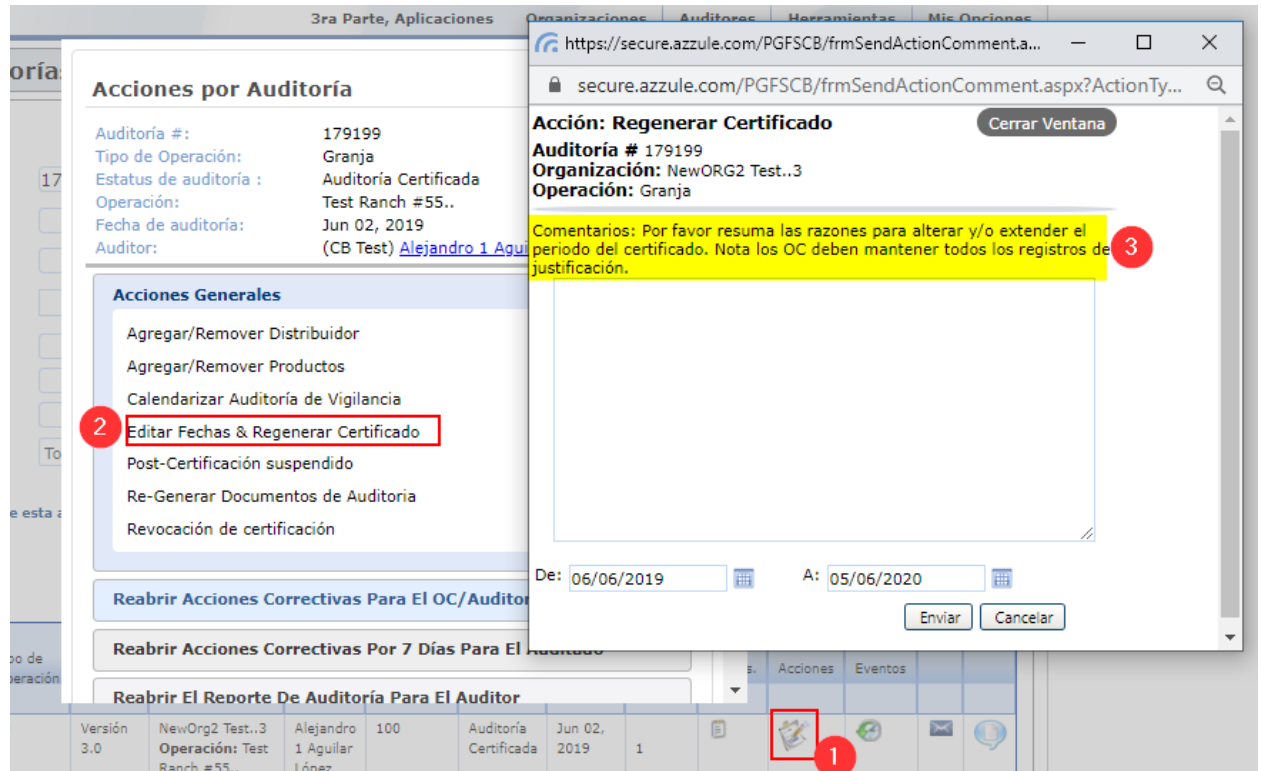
3ra Parte, Aplicaciones | Organizaciones | Auditores | Herramientas | Mis Opciones

orías

Acciones por Auditoría

Auditoría #: 179199
Tipo de Operación: Granja
Estatus de auditoria : Auditoría Certificada
Operación: Test Ranch #55..
Fecha de auditoría: Jun 02, 2019
Auditor: (CB Test) Alejandro 1 Agui

Acciones Generales

Agregar/Remover Distribuidor
Agregar/Remover Productos
Calendarizar Auditoría de Vigilancia
2 Editar Fechas & Regenerar Certificado
Post-Certificación suspendido
Re-Generar Documentos de Auditoria
Revocación de certificación

Reabrir Acciones Correctivas Para El OC/Auditor
Reabrir Acciones Correctivas Por 7 Días Para El Auditado
Reabrir El Reporte De Auditoría Para El Auditor

https://secure.azzule.com/PGFSCB/frmSendActionComment.a...
secure.azzule.com/PGFSCB/frmSendActionComment.aspx?ActionTy...

Acción: Regenerar Certificado
Cerrar Ventana
Auditoria # 179199
Organización: NewORG2 Test..3
Operación: Granja

Comentarios: Por favor resuma las razones para alterar y/o extender el periodo del certificado. Nota los OC deben mantener todos los registros de justificación. 3

De: 06/06/2019 A: 05/06/2020
Enviar Cancelar

17
To
e esta a
po de operación

Acciones | Eventos

Versión 3.0 | NewOrg2 Test..3 Operación: Test Ranch #55.. | Alejandro 1 Aguilar López | 100 | Auditoría Certificada | Jun 02, 2019 | 1 | 1